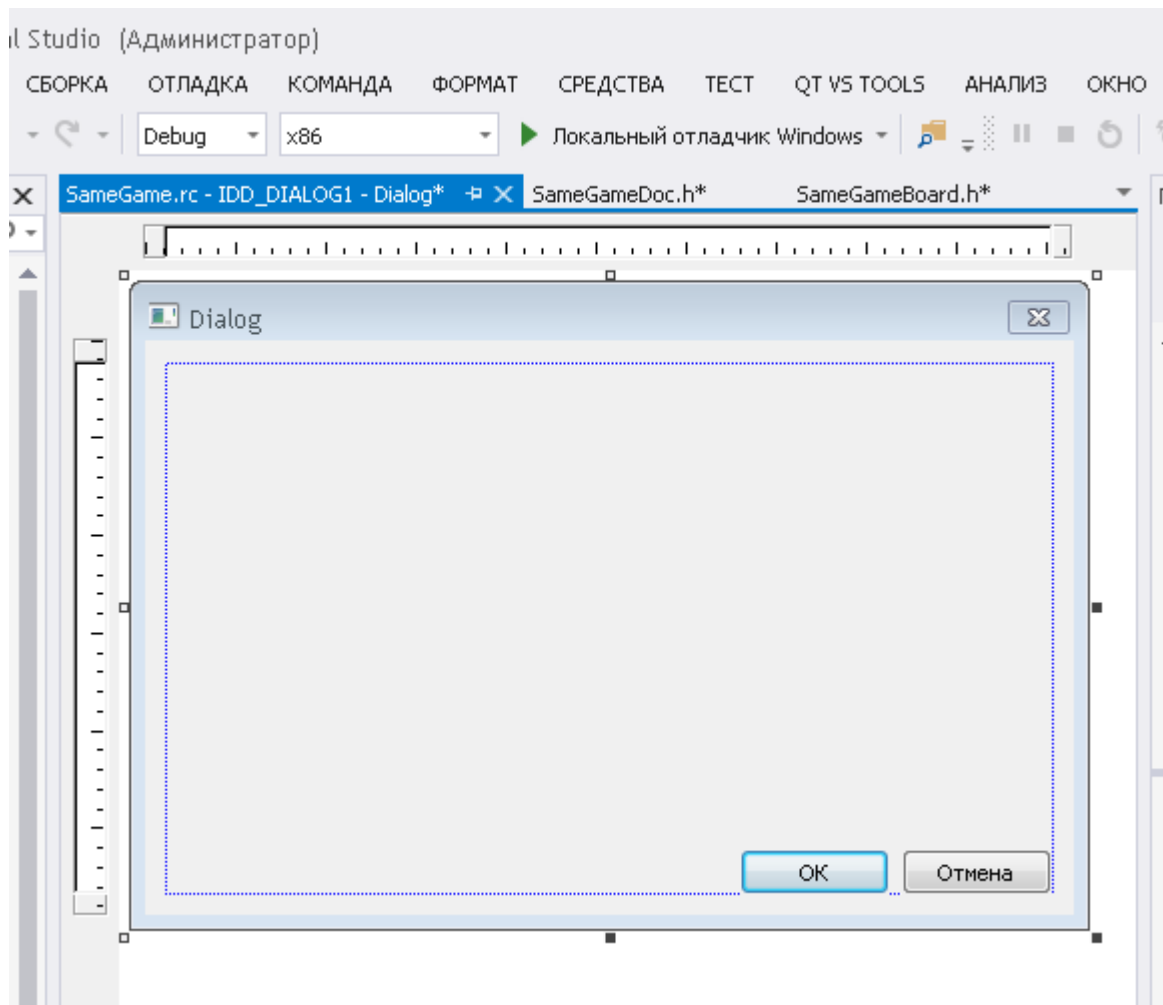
l Studio (Администратор)

СБОРКА ОТЛАДКА КОМАНДА ФОРМАТ СРЕДСТВА ТЕСТ QT VS TOOLS АНАЛИЗ ОКНО

Debug x86 Локальный отладчик Windows

SameGame.rc - IDD_DIALOG1 - Dialog* SameGameDoc.h* SameGameBoard.h*

Dialog

OK Отмена